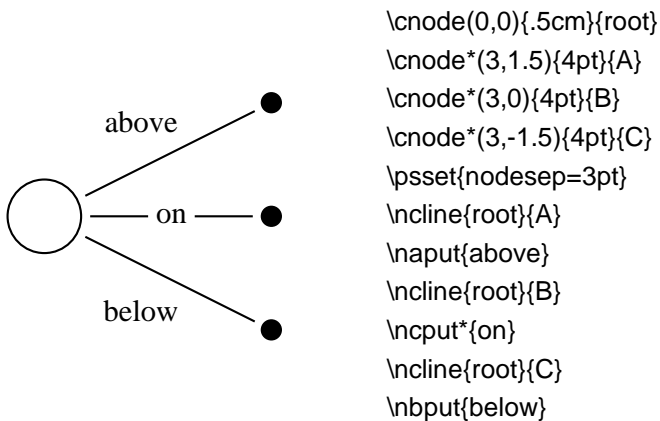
above

on

below

\cnode(0,0){.5cm}{root}
\cnode*(3,1.5){4pt}{A}
\cnode*(3,0){4pt}{B}
\cnode*(3,-1.5){4pt}{C}
\psset{nodesep=3pt}
\ncline{root}{A}
\naput{above}
\ncline{root}{B}
\ncput*{on}
\ncline{root}{C}
\nbput{below}